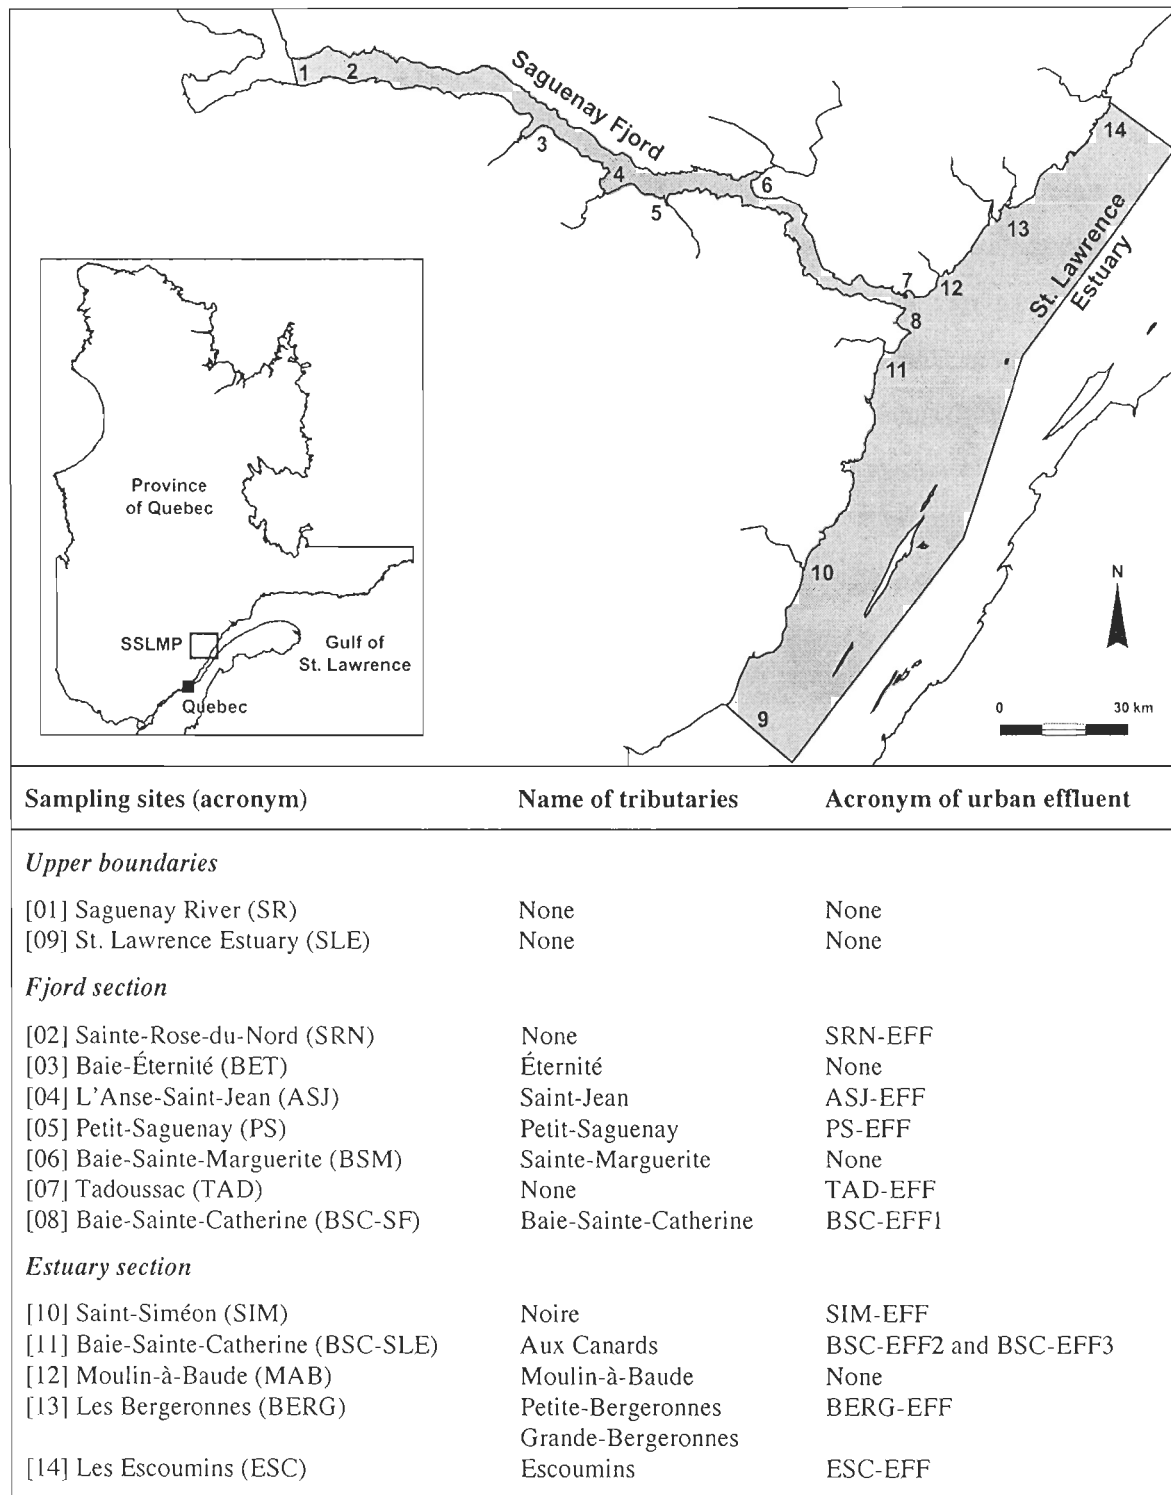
1 2 Saguenay Fjord 3 4 5 6 7 8 9 10 11 12 13 14 St. Lawrence Estuary

Province of Quebec

SSLMP

Gulf of St. Lawrence

Quebec

N

0 30 km

| Sampling sites (acronym) | Name of tributaries | Acronym of urban effluent |
|---|---|---|
| *Upper boundaries* | | |
| [01] Saguenay River (SR) | None | None |
| [09] St. Lawrence Estuary (SLE) | None | None |
| *Fjord section* | | |
| [02] Sainte-Rose-du-Nord (SRN) | None | SRN-EFF |
| [03] Baie-Éternité (BET) | Éternité | None |
| [04] L'Anse-Saint-Jean (ASJ) | Saint-Jean | ASJ-EFF |
| [05] Petit-Saguenay (PS) | Petit-Saguenay | PS-EFF |
| [06] Baie-Sainte-Marguerite (BSM) | Sainte-Marguerite | None |
| [07] Tadoussac (TAD) | None | TAD-EFF |
| [08] Baie-Sainte-Catherine (BSC-SF) | Baie-Sainte-Catherine | BSC-EFF1 |
| *Estuary section* | | |
| [10] Saint-Siméon (SIM) | Noire | SIM-EFF |
| [11] Baie-Sainte-Catherine (BSC-SLE) | Aux Canards | BSC-EFF2 and BSC-EFF3 |
| [12] Moulin-à-Baude (MAB) | Moulin-à-Baude | None |
| [13] Les Bergeronnes (BERG) | Petite-Bergeronnes Grande-Bergeronnes | BERG-EFF |
| [14] Les Escoumins (ESC) | Escoumins | ESC-EFF |